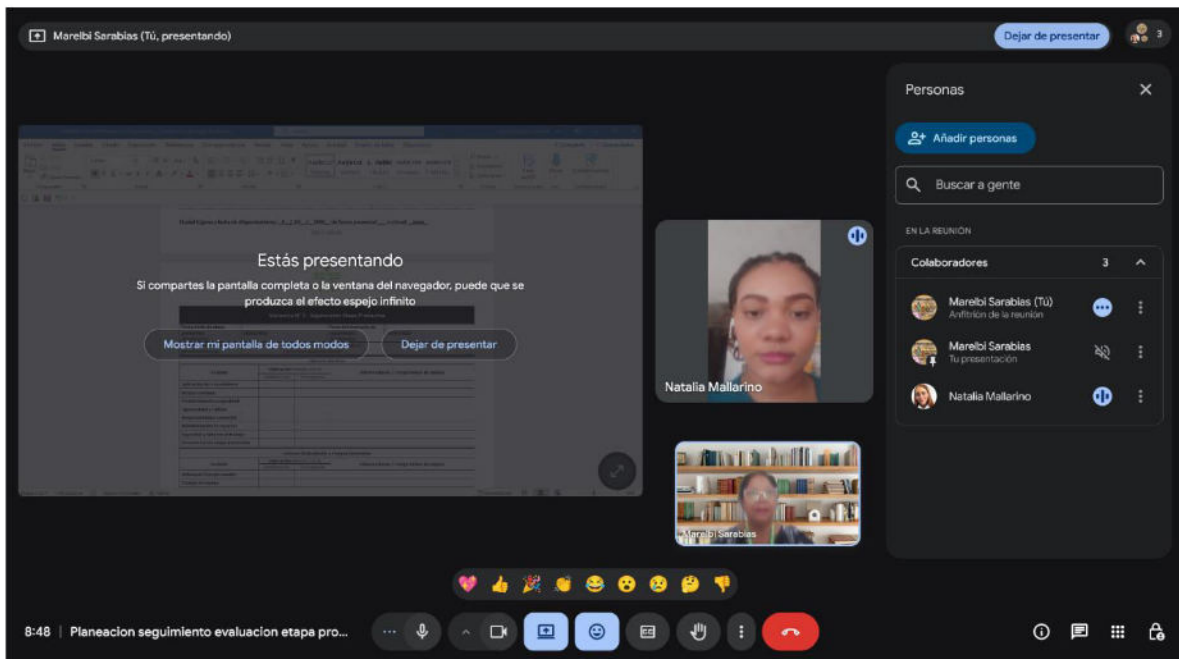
Marelbi Sarabias (Tú, presentando)

Dejar de presentar

3

Estás presentando

Si compartes la pantalla completa o la ventana del navegador, puede que se produzca el efecto espejo infinito

Mostrar mi pantalla de todos modos

Dejar de presentar

Natalia Mallarino

Marelbi Sarabias

Personas

Añadir personas

Buscar a gente

EN LA REUNIÓN

Colaboradores 3

Marelbi Sarabias (Tú)
Anfitrión de la reunión

Marelbi Sarabias
Tu presentación

Natalia Mallarino

8:48 | Planeacion seguimiento evaluacion etapa pro...